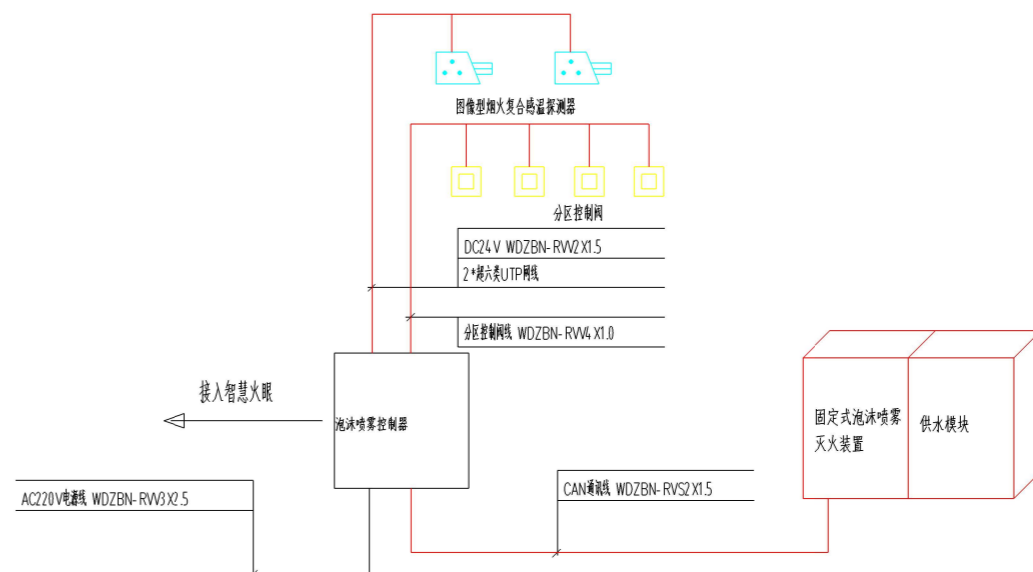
图像型烟火复合感温探测器

分区控制阀

DC24V WDZBN-RVV2X1.5

2*超六类UTP网线

分区控制阀线 WDZBN-RVV4X1.0

接入智慧火眼

泡沫喷雾控制器

固定式泡沫喷雾灭火装置

供水模块

AC220V电源线 WDZBN-RVV3X2.5

CAN通讯线 WDZBN-RVS2X1.5